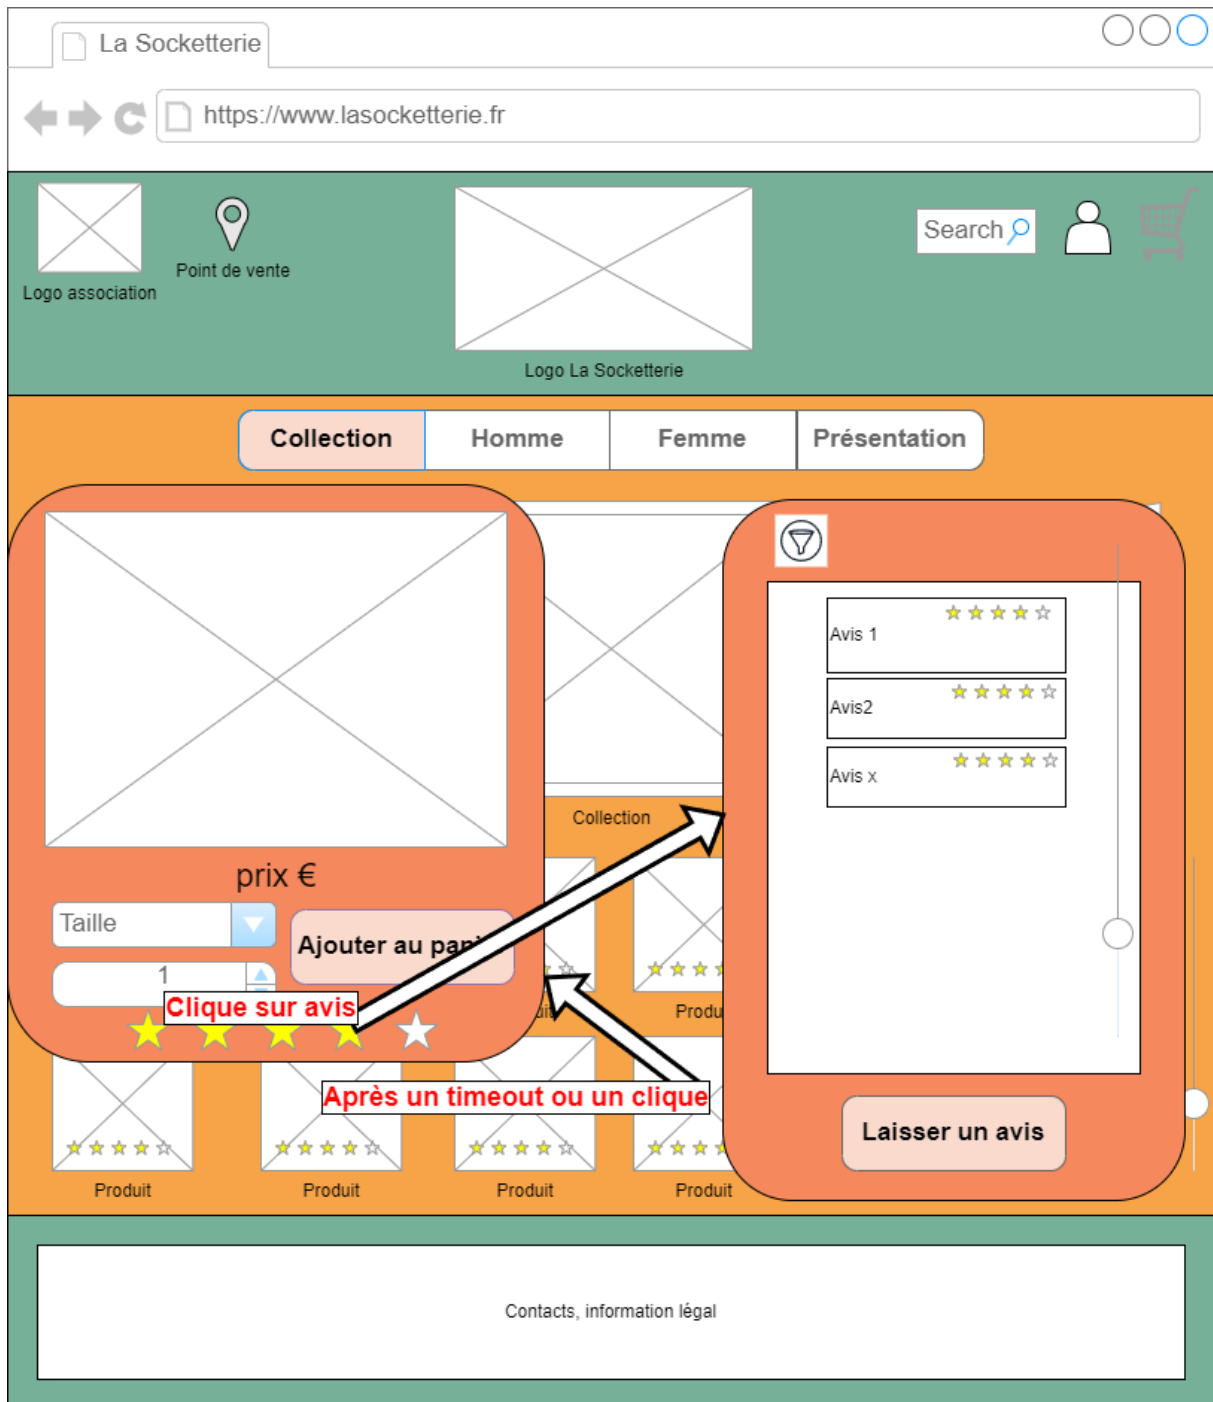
La Socketterie

https://www.lasocketterie.fr

Logo association

Point de vente

Logo La Socketterie

Search

Collection | Homme | Femme | Présentation

prix €

Taille

Ajouter au pa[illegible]

1

Clique sur avis

Collection

Avis 1

Avis2

Avis x

Laisser un avis

Après un timeout ou un clique

Produ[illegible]

Produit

Produit

Produit

Produit

Contacts, information légal